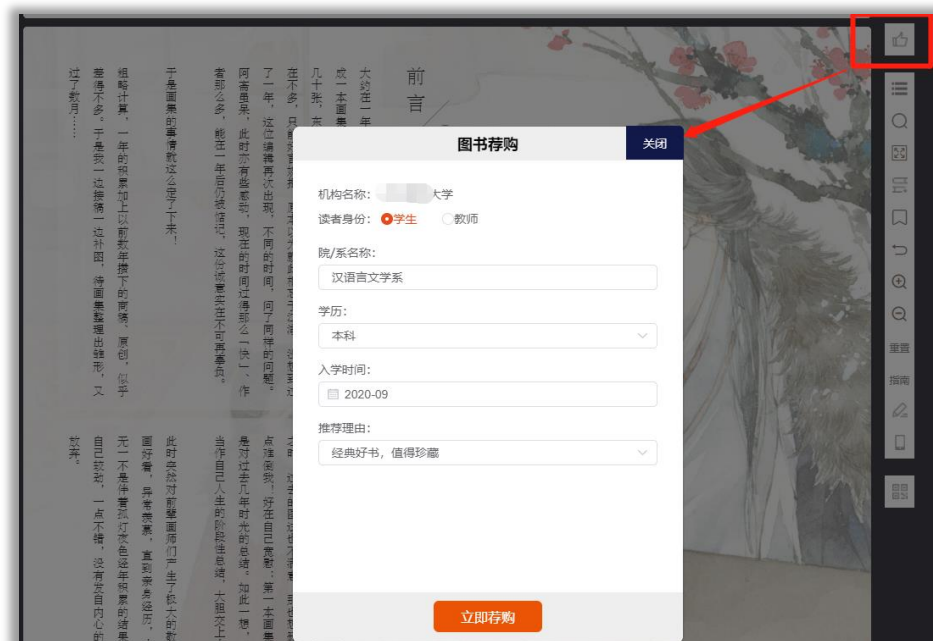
前言

大约在一年
成一本画集
几十张，
在不多，只
了一年，这位编辑再次出现，不同的时间，问了同样的问题。
阿斋鱼呆，此时亦有些恋动，现在的时间过得那么一快，作
者那么多，能在一年后仍被惦记，这份诚意实在不可再辜负。
于是画集的事情就这么定了下来！
粗略计算，一年的积累加上以前数年攒下的画稿，原创，似乎
凑得不多。于是我一边接稿一边补图，待画集整理出雏形，又
过了数月……

此时突然对画壁画师们产生了极大的敬
画好看，异常羡慕，直到亲身经历
无一不是伴着孤灯夜色经年积累的结果
自己较劲，一点不错，没有发自内心的
故弄。
点滴倒我，好在自己宽慰，第一本画集
是对过去几年时光的总结，如此一想
当作自己人生的阶段性总结，大胆交上

图书荐购
关闭
机构名称：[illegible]大学
读者身份：学生 教师
院/系名称：
汉语言文学系
学历：
本科
入学时间：
2020-09
推荐理由：
经典好书，值得珍藏
立即荐购

重置
指南